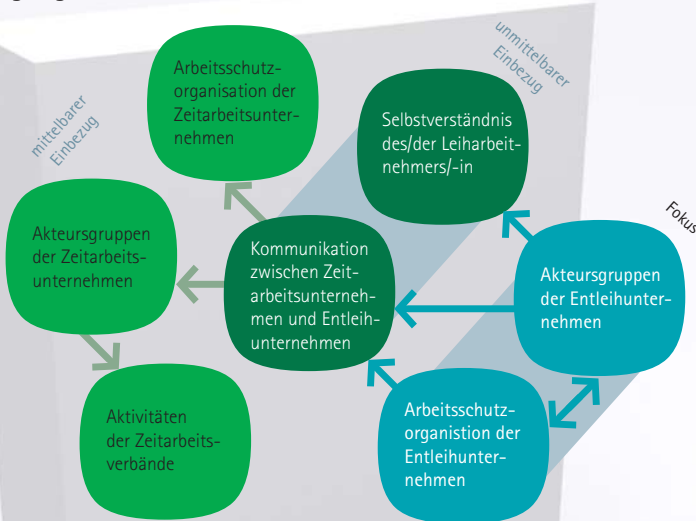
unmittelbarer Einbezug

mittelbarer Einbezug

Fokus

Arbeitsschutzorganisation der Zeitarbeitsunternehmen

Selbstverständnis des/der Leiharbeitnehmers/-in

Akteursgruppen der Zeitarbeitsunternehmen

Kommunikation zwischen Zeitarbeitsunternehmen und Entleihunternehmen

Akteursgruppen der Entleihunternehmen

Aktivitäten der Zeitarbeitsverbände

Arbeitsschutzorganistion der Entleihunternehmen